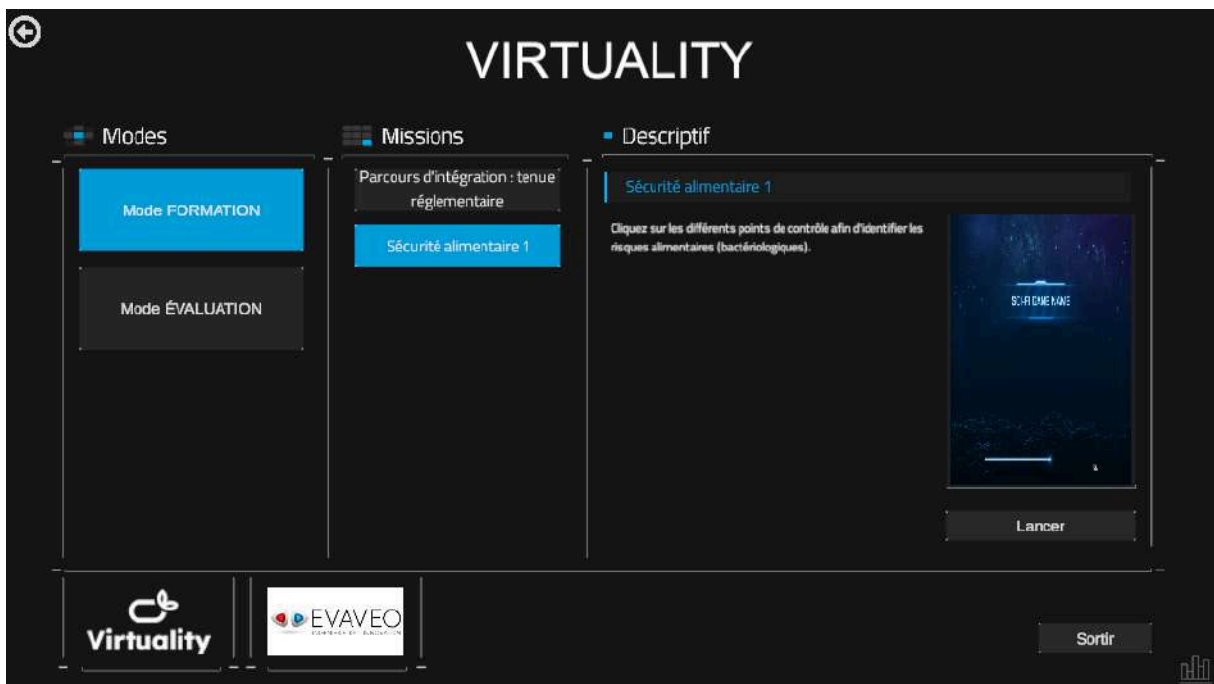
VIRTUALITY

Modes

Mode FORMATION

Mode ÉVALUATION

Missions

Parcours d'intégration : tenue réglementaire

Sécurité alimentaire 1

Descriptif

Sécurité alimentaire 1

Cliquez sur les différents points de contrôle afin d'identifier les risques alimentaires (bactériologiques).

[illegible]

Lancer

Virtuality

EVAVEO

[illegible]

Sortir